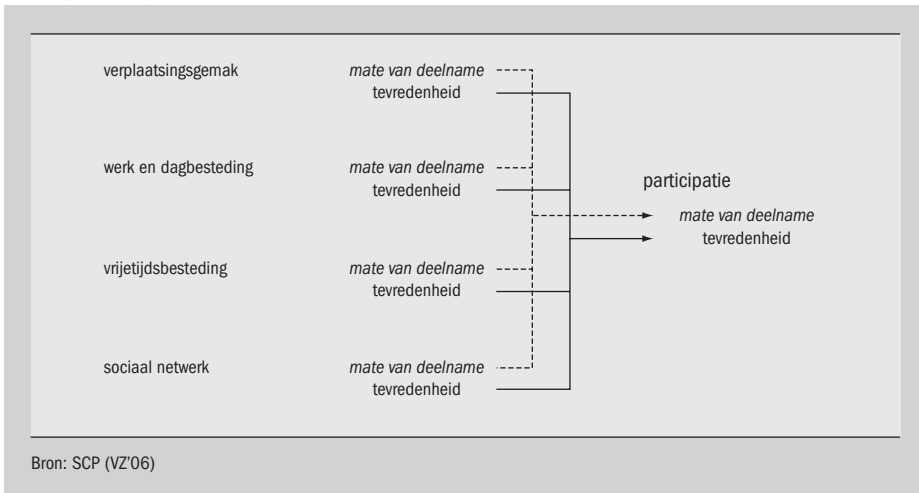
verplaatsingsgemak
mate van deelname
tevredenheid

werk en dagbesteding
mate van deelname
tevredenheid

participatie
mate van deelname
tevredenheid

vrijetijdsbesteding
mate van deelname
tevredenheid

sociaal netwerk
mate van deelname
tevredenheid

Bron: SCP (VZ'06)